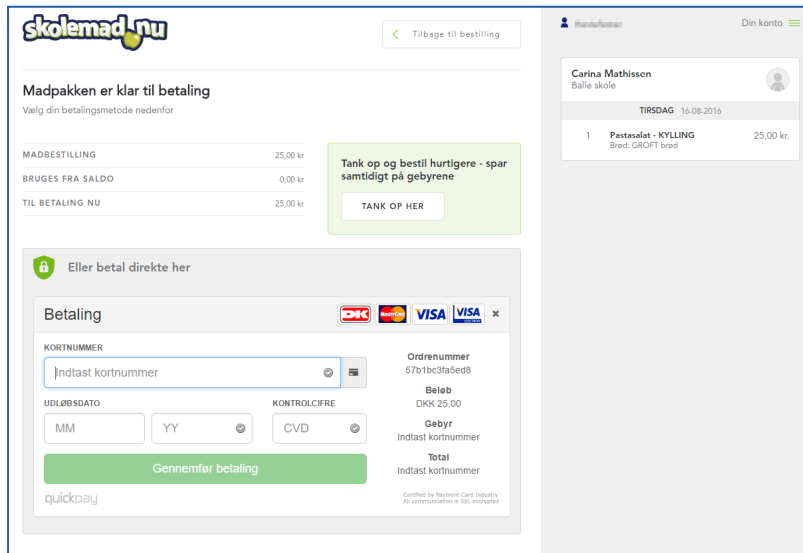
skolemad.nu

Tilbage til bestilling

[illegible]

Din konto

Madpakken er klar til betaling
Vælg din betalingsmetode nedenfor

| MADBESTILLING | 25,00 kr |
|---|---|
| BRUGES FRA SALDO | 0,00 kr |
| TIL BETALING NU | 25,00 kr |

Tank op og bestil hurtigere - spar samtidigt på gebyrene

TANK OP HER

Carina Mathissen
Balle skole

TIRSDAG 16-08-2016

1 Pastasalat - KYLLING 25,00 kr.
Brød: GROFT brød

Eller betal direkte her

Betaling

DK MasterCard VISA VISA ELECTRON

×

KORTNUMMER
Indtast kortnummer

UDLØBSDATO
MM
YY

KONTROLCIFRE
CVD

Gennemfør betaling

quickpay

Ordrenummer
57b1bc3fa5ed8

Beløb
DKK 25,00

Gebyr
Indtast kortnummer

Total
Indtast kortnummer

Certified by Payment Card Industry
All communication is SSL encrypted